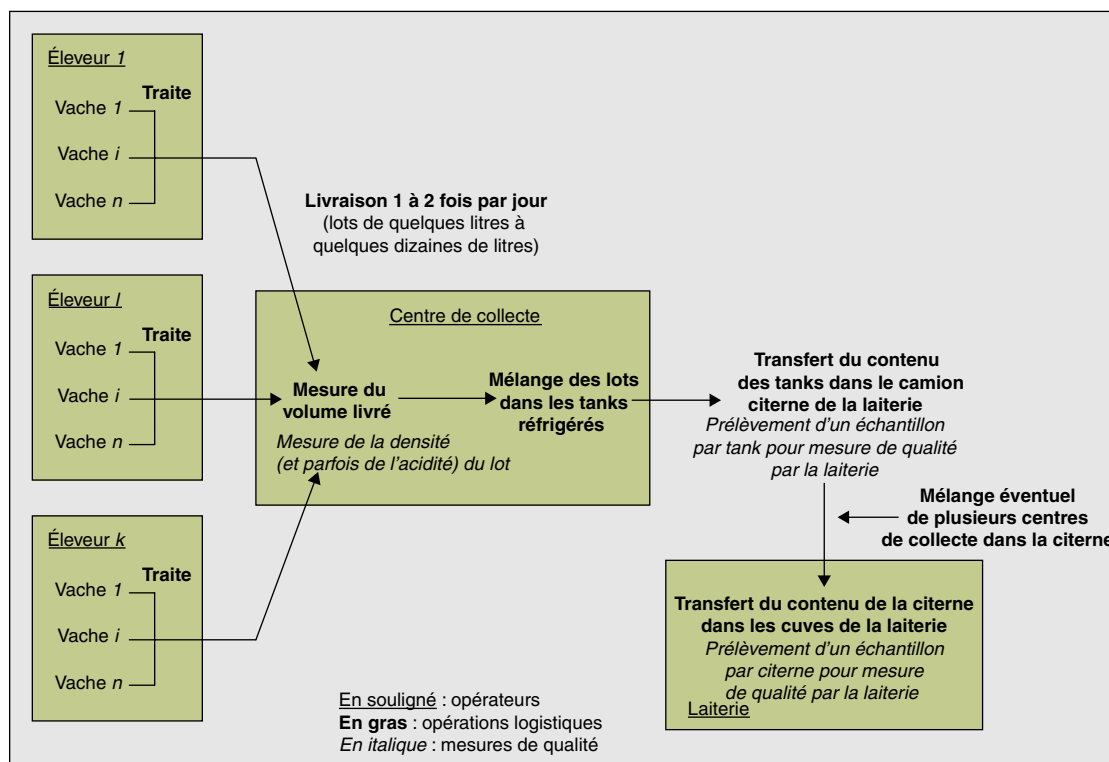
Éleveur 1
Traite
Vache 1
Vache i
Vache n

Livraison 1 à 2 fois par jour
(lots de quelques litres à quelques dizaines de litres)

Éleveur l
Traite
Vache 1
Vache i
Vache n

Centre de collecte
Mesure du volume livré
Mélange des lots dans les tanks réfrigérés
Mesure de la densité (et parfois de l'acidité) du lot

Transfert du contenu des tanks dans le camion citerne de la laiterie
Prélèvement d'un échantillon par tank pour mesure de qualité par la laiterie

Mélange éventuel de plusieurs centres de collecte dans la citerne

Éleveur k
Traite
Vache 1
Vache i
Vache n

Transfert du contenu de la citerne dans les cuves de la laiterie
Prélèvement d'un échantillon par citerne pour mesure de qualité par la laiterie
Laiterie

En souligné : opérateurs
En gras : opérations logistiques
En italique : mesures de qualité